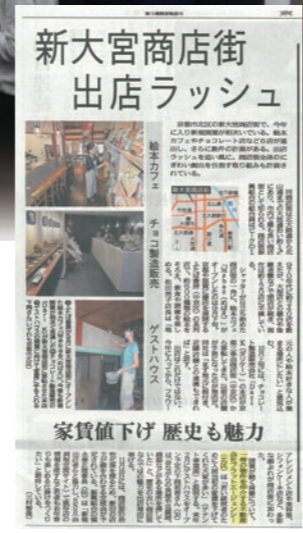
新大宮商店街
出店ラッシュ

京都市北区の新大宮商店街で、今年に入り新規開業が相次いでいる。絵本カフェやチョコレート店など6店が出店し、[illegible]

絵本カフェ

チョコ製造販売

ゲストハウス

新大宮商店街

家賃値下げ　歴史も魅力

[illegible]